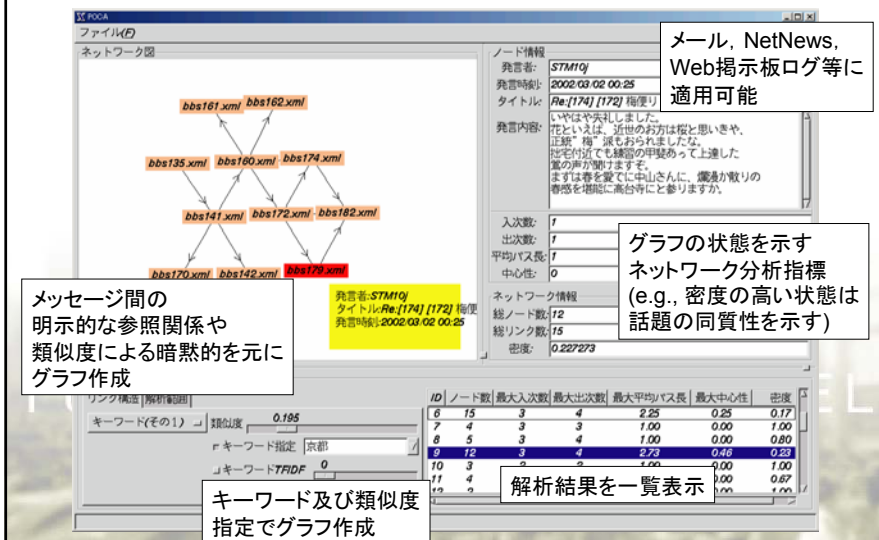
POCA
ファイル(F)
ネットワーク図

bbs161.xml bbs162.xml
bbs135.xml bbs160.xml bbs174.xml
bbs141.xml bbs172.xml bbs182.xml
bbs170.xml bbs142.xml bbs179.xml

発言者:STM10j
タイトル:Re:[174] [172] 梅便
発言時刻:2002/03/02 00:25

ノード情報
発言者: STM10j
発言時刻: 2002/03/02 00:25
タイトル: Re:[174] [172] 梅便り
発言内容: いやはや失礼しました。花といえば、近世のお方は桜と思いきや、正統"梅"派もおられましたな。拙宅付近でも鶯殿の甲斐あって上達した鶯の声が聞けますぞ。まずは春を愛でに中山さんに、爛漫が散りの春感を堪能に高台寺にと参りますか。

入次数: 1
出次数: 1
平均パス長: 1
中心性: 0

ネットワーク情報
総ノード数: 12
総リンク数: 15
密度: 0.227273

メール, NetNews, Web掲示板ログ等に適用可能

グラフの状態を示すネットワーク分析指標 (e.g., 密度の高い状態は話題の同質性を示す)

メッセージ間の明示的な参照関係や類似度による暗黙的を元にグラフ作成

リンク構造 解析範囲
キーワード(その1)
類似度 0.195
キーワード指定 京都
キーワードTFIDF 0

| ID | ノード数 | 最大入次数 | 最大出次数 | 最大平均パス長 | 最大中心性 | 密度 |
|---|---|---|---|---|---|---|
| 6 | 15 | 3 | 4 | 2.25 | 0.25 | 0.17 |
| 7 | 4 | 3 | 3 | 1.00 | 0.00 | 1.00 |
| 8 | 5 | 3 | 4 | 1.00 | 0.00 | 0.80 |
| 9 | 12 | 3 | 4 | 2.73 | 0.46 | 0.23 |
| 10 | 3 | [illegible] | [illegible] | 1.00 | 0.00 | 1.00 |
| 11 | 4 | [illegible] | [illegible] | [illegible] | 0.00 | 0.67 |
| 12 | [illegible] | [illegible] | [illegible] | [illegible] | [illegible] | 1.00 |

解析結果を一覧表示

キーワード及び類似度指定でグラフ作成